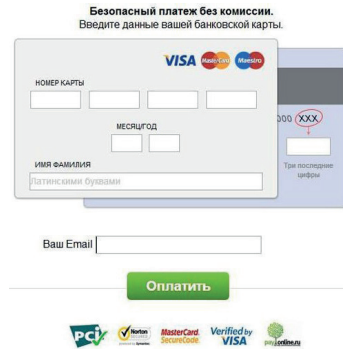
Безопасный платеж без комиссии.
Введите данные вашей банковской карты.

VISA MasterCard Maestro

НОМЕР КАРТЫ

МЕСЯЦ/ГОД

ИМЯ ФАМИЛИЯ

Латинскими буквами

000 XXX

Три последние цифры

Ваш Email

Оплатить

PCI Norton MasterCard SecureCode Verified by VISA payonline.ru